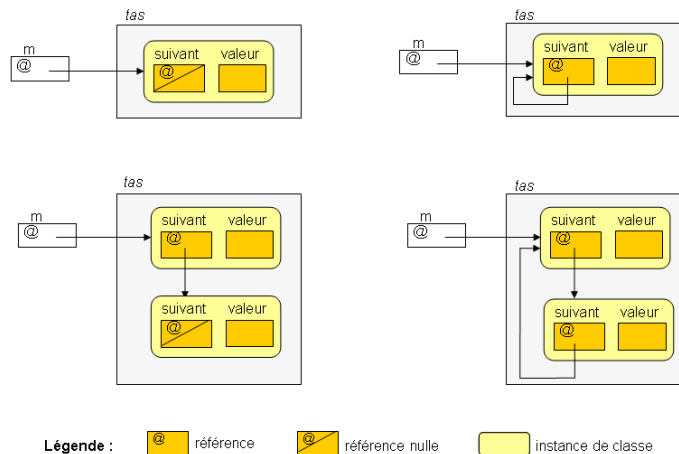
tas

m

@

suivant valeur

@

tas

m

@

suivant valeur

@

tas

m

@

suivant valeur

@

suivant valeur

@

tas

m

@

suivant valeur

@

suivant valeur

@

Légende : @ référence @ référence nulle instance de classe